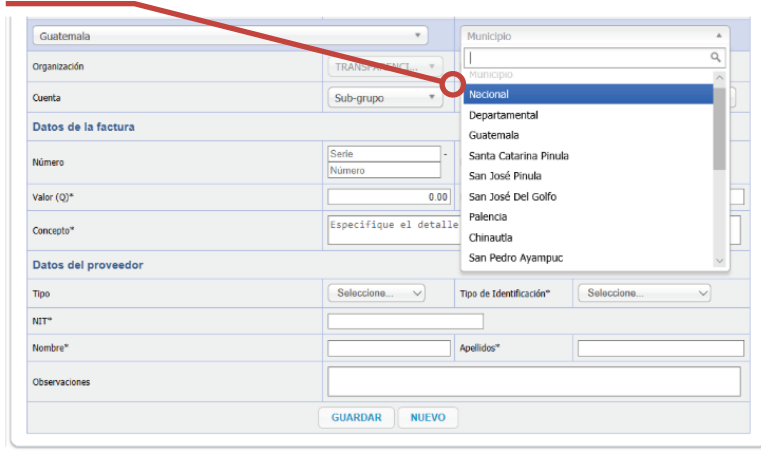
Guatemala

Municipio

Organización
TRANSPARENCI...

Municipio
Nacional
Departamental
Guatemala
Santa Catarina Pinula
San José Pinula
San José Del Golfo
Palencia
Chinautla
San Pedro Ayampuc

Cuenta
Sub-grupo

Datos de la factura

Número
Serie
-
Número

Valor (Q)*
0.00

Concepto*
Especifique el detalle

Datos del proveedor

Tipo
Seleccione...
Tipo de Identificación*
Seleccione...

NIT*

Nombre*
Apellidos*

Observaciones

GUARDAR
NUEVO